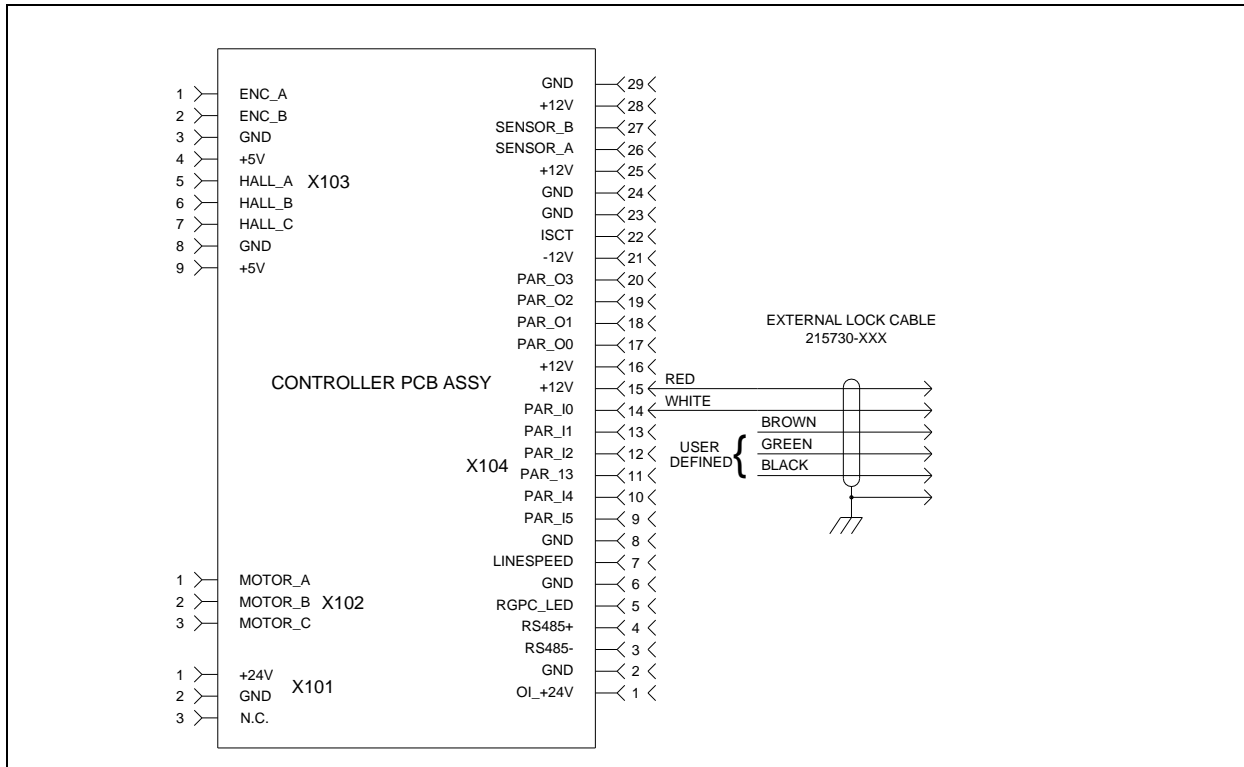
1 ENC_A
2 ENC_B
3 GND
4 +5V
5 HALL_A X103
6 HALL_B
7 HALL_C
8 GND
9 +5V

GND 29
+12V 28
SENSOR_B 27
SENSOR_A 26
+12V 25
GND 24
GND 23
ISCT 22
-12V 21
PAR_O3 20
PAR_O2 19
PAR_O1 18
PAR_O0 17
+12V 16
+12V 15
PAR_I0 14
PAR_I1 13
PAR_I2 12
X104 PAR_13 11
PAR_I4 10
PAR_I5 9
GND 8
LINESPEED 7
GND 6
RGPC_LED 5
RS485+ 4
RS485- 3
GND 2
OI_+24V 1

CONTROLLER PCB ASSY

EXTERNAL LOCK CABLE
215730-XXX

RED
WHITE
BROWN
USER DEFINED
GREEN
BLACK

1 MOTOR_A
2 MOTOR_B X102
3 MOTOR_C

1 +24V
2 GND X101
3 N.C.